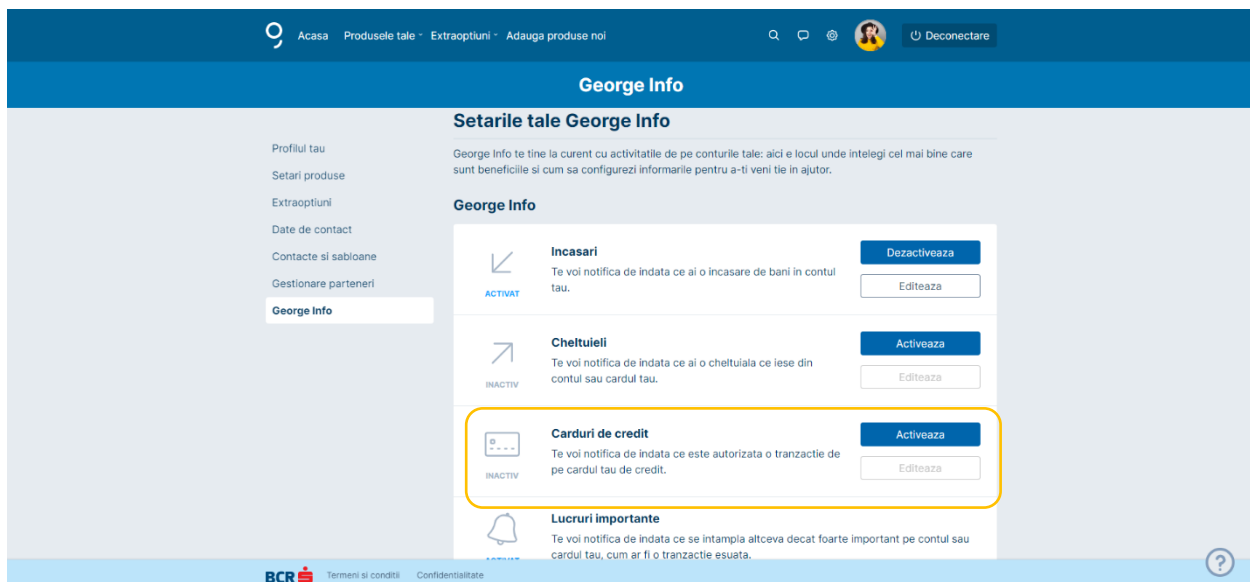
Acasa Produsele tale Extraoptiuni Adauga produse noi

Deconectare

George Info

Profilul tau
Setari produse
Extraoptiuni
Date de contact
Contacte si sabloane
Gestionare parteneri
George Info

Setarile tale George Info

George Info te tine la curent cu activitatile de pe conturile tale: aici e locul unde intelegi cel mai bine care sunt beneficiile si cum sa configurezi informarile pentru a-ti veni tie in ajutor.

George Info

ACTIVAT
Incasari
Te voi notifica de indata ce ai o incasare de bani in contul tau.
Dezactiveaza
Editeaza

INACTIV
Cheltuieli
Te voi notifica de indata ce ai o cheltuiala ce iese din contul sau cardul tau.
Activeaza
Editeaza

INACTIV
Carduri de credit
Te voi notifica de indata ce este autorizata o tranzactie de pe cardul tau de credit.
Activeaza
Editeaza

Lucruri importante
Te voi notifica de indata ce se intampla altceva decat foarte important pe contul sau cardul tau, cum ar fi o tranzactie esuata.

BCR Termeni si conditii Confidentialitate

?